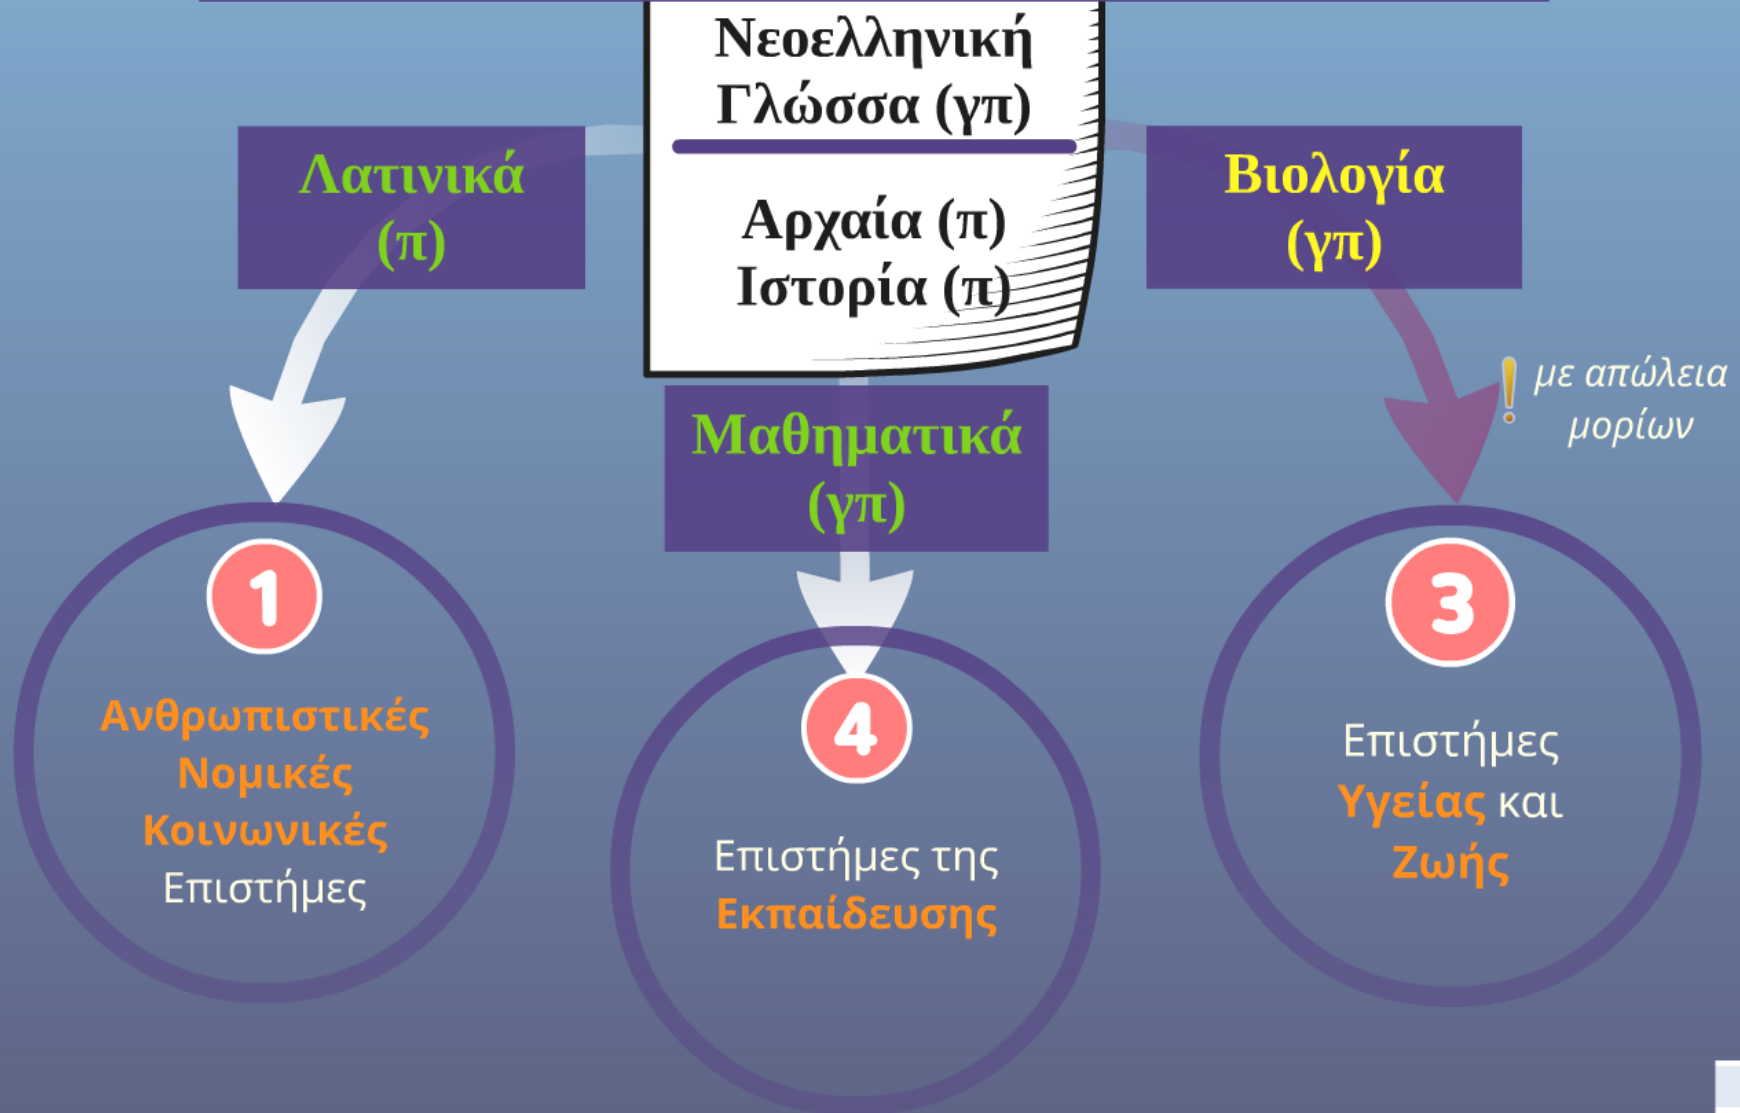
Νεοελληνική Γλώσσα (γπ)

Αρχαία (π)
Ιστορία (π)

Λατινικά (π)

Βιολογία (γπ)

! με απώλεια μορίων

Μαθηματικά (γπ)

1
Ανθρωπιστικές
Νομικές
Κοινωνικές
Επιστήμες

4
Επιστήμες της
Εκπαίδευσης

3
Επιστήμες
Υγείας και
Ζωής